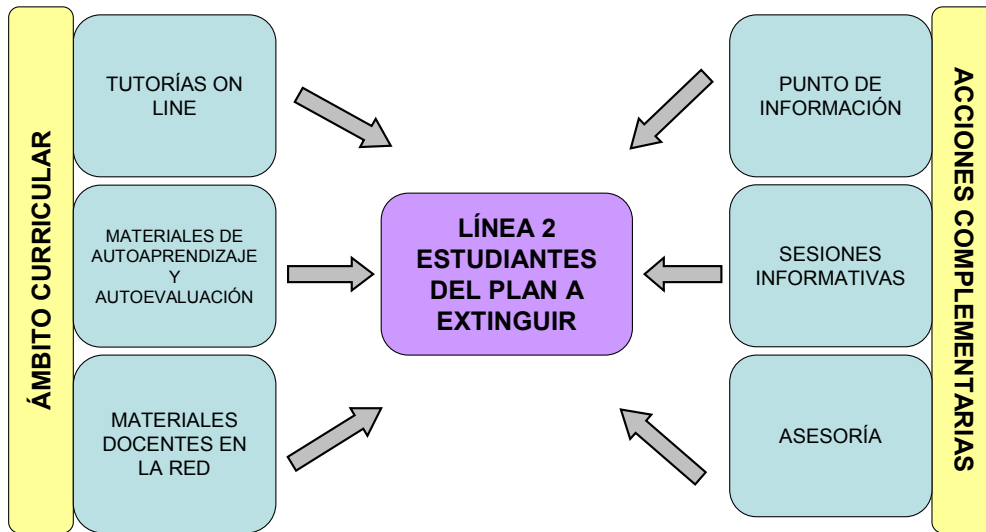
ÁMBITO CURRICULAR

TUTORÍAS ON LINE

MATERIALES DE AUTOAPRENDIZAJE Y AUTOEVALUACIÓN

MATERIALES DOCENTES EN LA RED

LÍNEA 2 ESTUDIANTES DEL PLAN A EXTINGUIR

PUNTO DE INFORMACIÓN

SESIONES INFORMATIVAS

ASESORÍA

ACCIONES COMPLEMENTARIAS